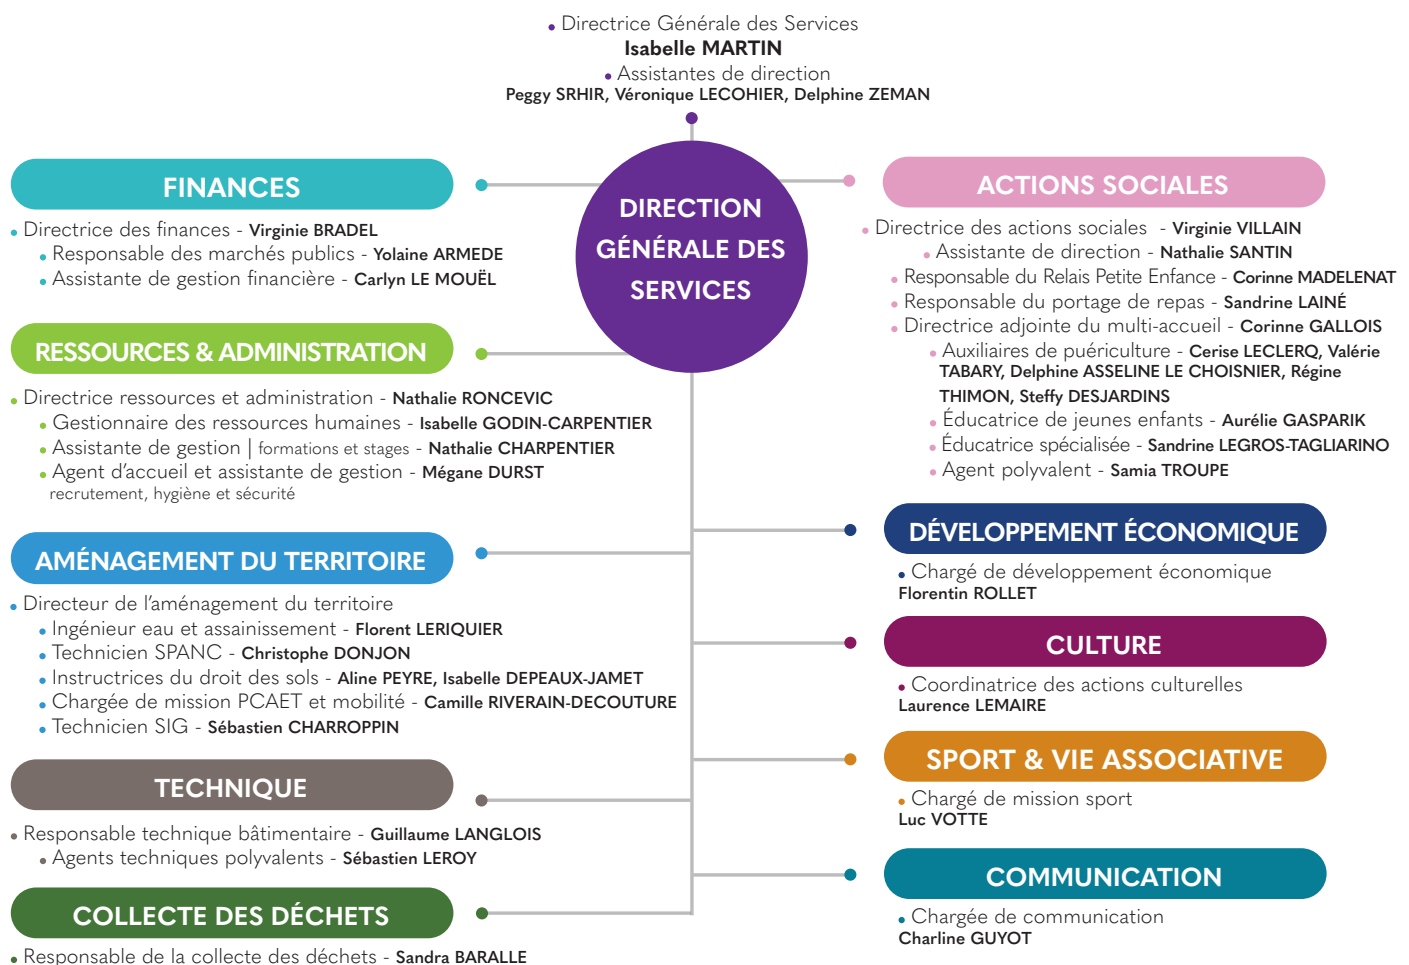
Directrice Générale des Services
Isabelle MARTIN
Assistantes de direction
Peggy SRHIR, Véronique LECOHIER, Delphine ZEMAN

DIRECTION GÉNÉRALE DES SERVICES

FINANCES
Directrice des finances - Virginie BRADEL
Responsable des marchés publics - Yolaine ARMEDE
Assistante de gestion financière - Carlyn LE MOUËL

RESSOURCES & ADMINISTRATION
Directrice ressources et administration - Nathalie RONCEVIC
Gestionnaire des ressources humaines - Isabelle GODIN-CARPENTIER
Assistante de gestion | formations et stages - Nathalie CHARPENTIER
Agent d'accueil et assistante de gestion - Mégane DURST recrutement, hygiène et sécurité

AMÉNAGEMENT DU TERRITOIRE
Directeur de l'aménagement du territoire
Ingénieur eau et assainissement - Florent LERIQUIER
Technicien SPANC - Christophe DONJON
Instructrices du droit des sols - Aline PEYRE, Isabelle DEPEAUX-JAMET
Chargée de mission PCAET et mobilité - Camille RIVERAIN-DECOUTURE
Technicien SIG - Sébastien CHARROPPIN

TECHNIQUE
Responsable technique bâtimentaire - Guillaume LANGLOIS
Agents techniques polyvalents - Sébastien LEROY

COLLECTE DES DÉCHETS
Responsable de la collecte des déchets - Sandra BARALLE

ACTIONS SOCIALES
Directrice des actions sociales - Virginie VILLAIN
Assistante de direction - Nathalie SANTIN
Responsable du Relais Petite Enfance - Corinne MADELENAT
Responsable du portage de repas - Sandrine LAINÉ
Directrice adjointe du multi-accueil - Corinne GALLOIS
Auxiliaires de puériculture - Cerise LECLERQ, Valérie TABARY, Delphine ASSELINE LE CHOISNIER, Régine THIMON, Steffy DESJARDINS
Éducatrice de jeunes enfants - Aurélie GASPARIK
Éducatrice spécialisée - Sandrine LEGROS-TAGLIARINO
Agent polyvalent - Samia TROUPE

DÉVELOPPEMENT ÉCONOMIQUE
Chargé de développement économique
Florentin ROLLET

CULTURE
Coordinatrice des actions culturelles
Laurence LEMAIRE

SPORT & VIE ASSOCIATIVE
Chargé de mission sport
Luc VOTTE

COMMUNICATION
Chargée de communication
Charline GUYOT